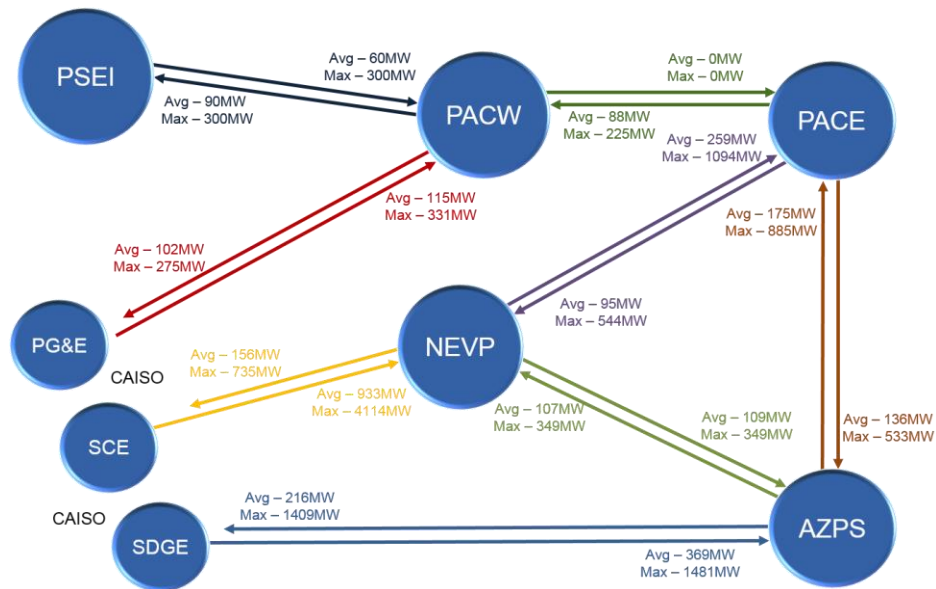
PSEI

Avg – 60MW
Max – 300MW

Avg – 90MW
Max – 300MW

PACW

Avg – 0MW
Max – 0MW

Avg – 88MW
Max – 225MW

PACE

Avg – 259MW
Max – 1094MW

Avg – 115MW
Max – 331MW

Avg – 102MW
Max – 275MW

Avg – 175MW
Max – 885MW

PG&E

CAISO

Avg – 95MW
Max – 544MW

NEVP

Avg – 156MW
Max – 735MW

Avg – 933MW
Max – 4114MW

SCE

Avg – 107MW
Max – 349MW

Avg – 109MW
Max – 349MW

Avg – 136MW
Max – 533MW

CAISO

Avg – 216MW
Max – 1409MW

SDGE

AZPS

Avg – 369MW
Max – 1481MW